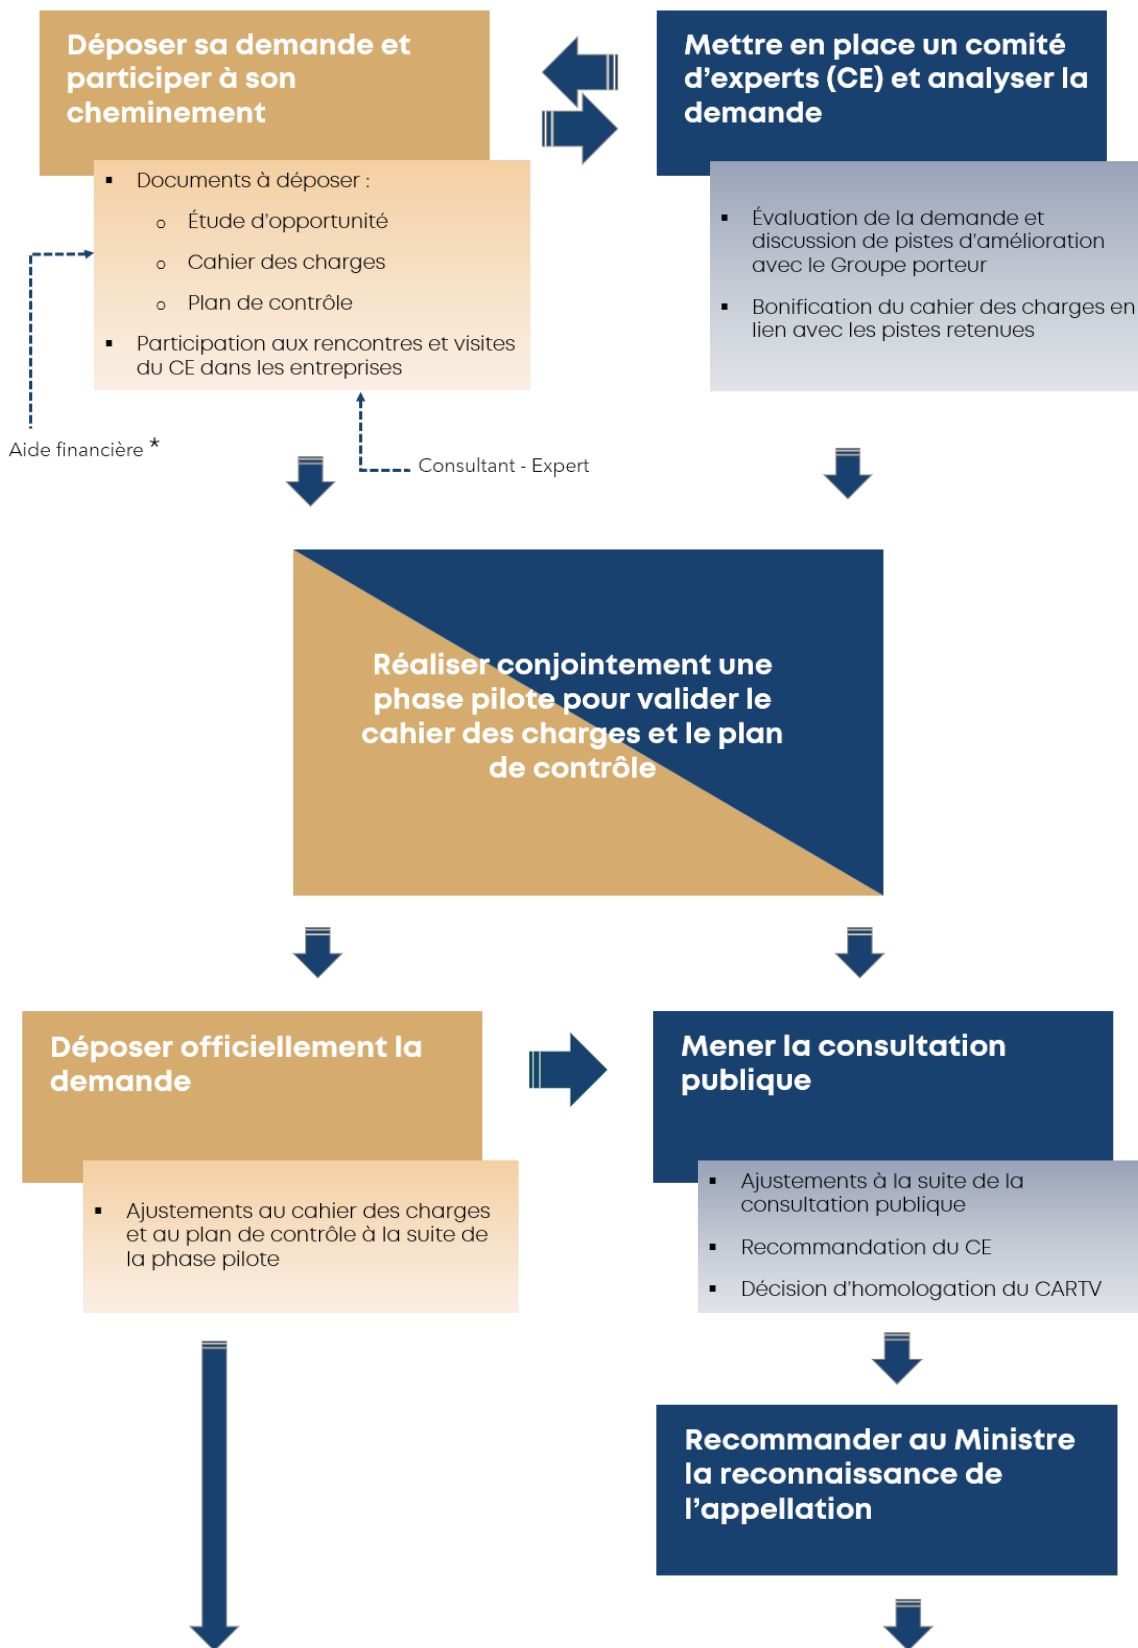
Déposer sa demande et participer à son cheminement

- Documents à déposer :
  - Étude d'opportunité
  - Cahier des charges
  - Plan de contrôle
- Participation aux rencontres et visites du CE dans les entreprises

Aide financière *

Consultant - Expert

Mettre en place un comité d'experts (CE) et analyser la demande

- Évaluation de la demande et discussion de pistes d'amélioration avec le Groupe porteur
- Bonification du cahier des charges en lien avec les pistes retenues

Réaliser conjointement une phase pilote pour valider le cahier des charges et le plan de contrôle

Déposer officiellement la demande

- Ajustements au cahier des charges et au plan de contrôle à la suite de la phase pilote

Mener la consultation publique

- Ajustements à la suite de la consultation publique
- Recommandation du CE
- Décision d'homologation du CARTV

Recommander au Ministre la reconnaissance de l'appellation